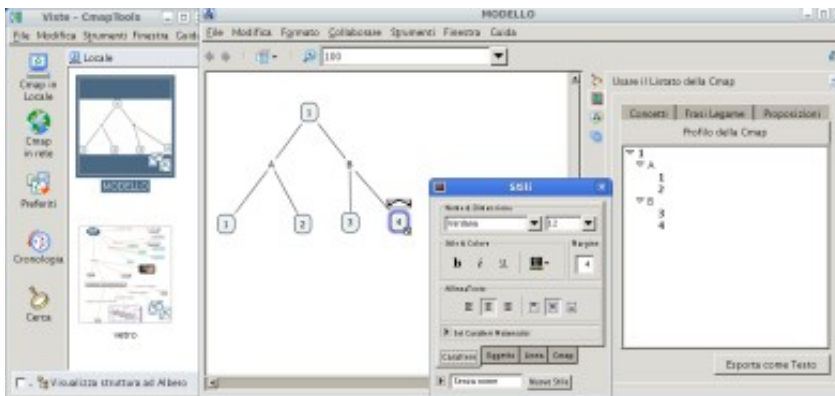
Viste - CmapTools
File Modifica Strumenti Finestra Guida
Locale
Cmap in Locale
Cmap in rete
Preferiti
Cronologia
Cerca
MODELLO
vetro
Visualizza struttura ad Albero
MODELLO
File Modifica Formato Collabora Strumenti Finestra Guida
100
1
A
B
1
2
3
4
Stili
Nome di Dimensione
Verdana
12
Stili & Colore
b i u
Margine
4
Allinea Testo
Imposta Caratteri Multilinea
Carattere
Oggetto
Linea
Cmap
Crea/a nome
Nuovo Stile
Usare il Listato della Cmap
Concetti
Frasi Legame
Proposizioni
Profilo della Cmap
1
A
1
2
B
3
4
Esporta come Testo